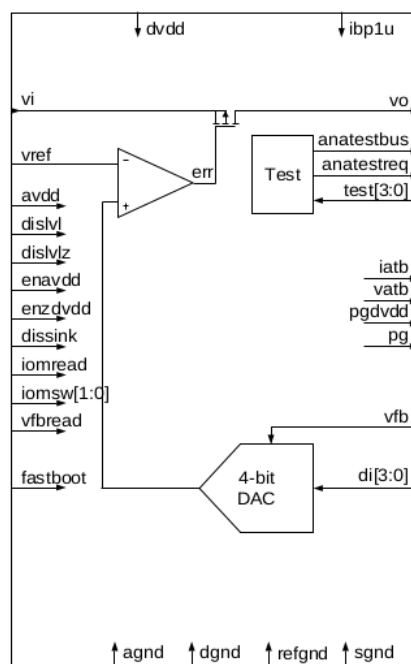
dvdd
ibp1u
vi
vo
vref
-
+
err
Test
anatestbus
anatestreq
test[3:0]
avdd
dislvl
dislvlz
enavdd
enzdvdd
dissink
iomread
iomsw[1:0]
vfbread
iatb
vatb
pgdvdd
pg
vfb
fastboot
4-bit DAC
di[3:0]
agnd
dgnd
refgnd
sgnd